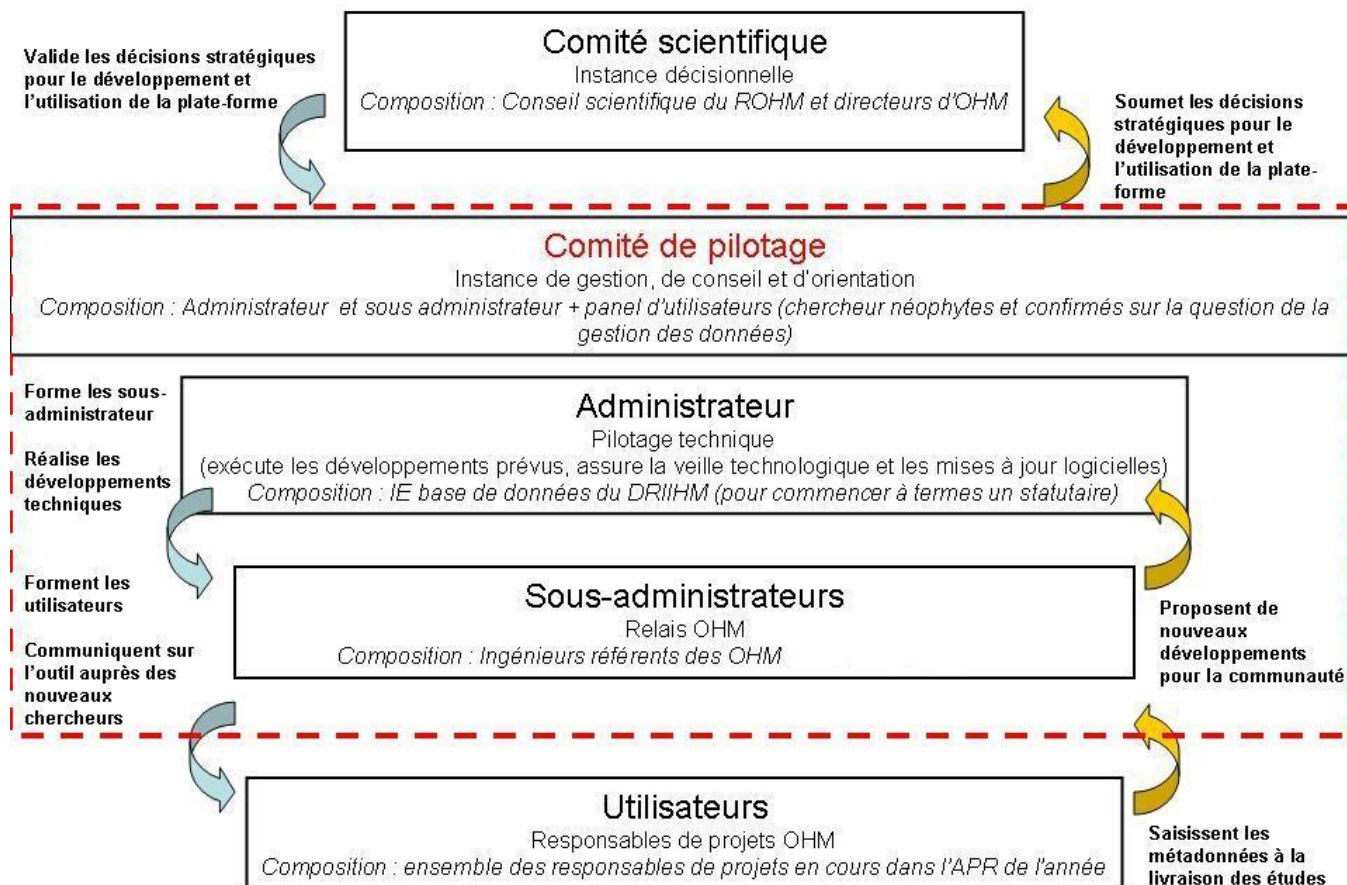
Valide les décisions stratégiques pour le développement et l'utilisation de la plate-forme

Comité scientifique
Instance décisionnelle
Composition : Conseil scientifique du ROHM et directeurs d'OHM

Soumet les décisions stratégiques pour le développement et l'utilisation de la plate-forme

Comité de pilotage
Instance de gestion, de conseil et d'orientation
Composition : Administrateur et sous administrateur + panel d'utilisateurs (chercheur néophytes et confirmés sur la question de la gestion des données)

Forme les sous-administrateur

Réalise les développements techniques

Administrateur
Pilotage technique
(exécute les développements prévus, assure la veille technologique et les mises à jour logicielles)
Composition : IE base de données du DRIIHM (pour commencer à termes un statutaire)

Forment les utilisateurs

Communiquent sur l'outil auprès des nouveaux chercheurs

Sous-administrateurs
Relais OHM
Composition : Ingénieurs référents des OHM

Proposent de nouveaux développements pour la communauté

Utilisateurs
Responsables de projets OHM
Composition : ensemble des responsables de projets en cours dans l'APR de l'année

Saisissent les métadonnées à la livraison des études